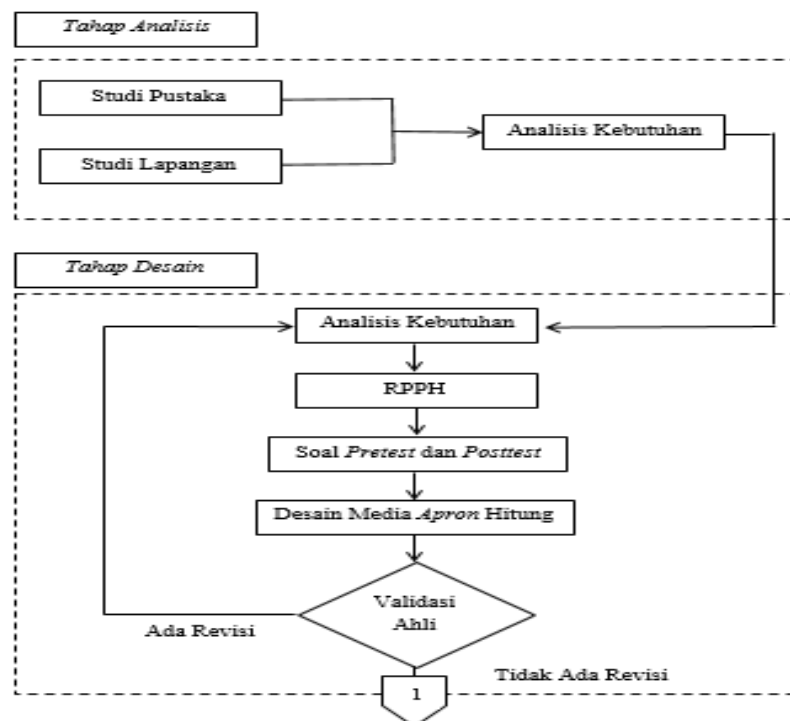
Tahap Analisis

Studi Pustaka

Studi Lapangan

Analisis Kebutuhan

Tahap Desain

Analisis Kebutuhan

RPPH

Soal Pretest dan Posttest

Desain Media Apron Hitung

Validasi Ahli

Ada Revisi

Tidak Ada Revisi

1